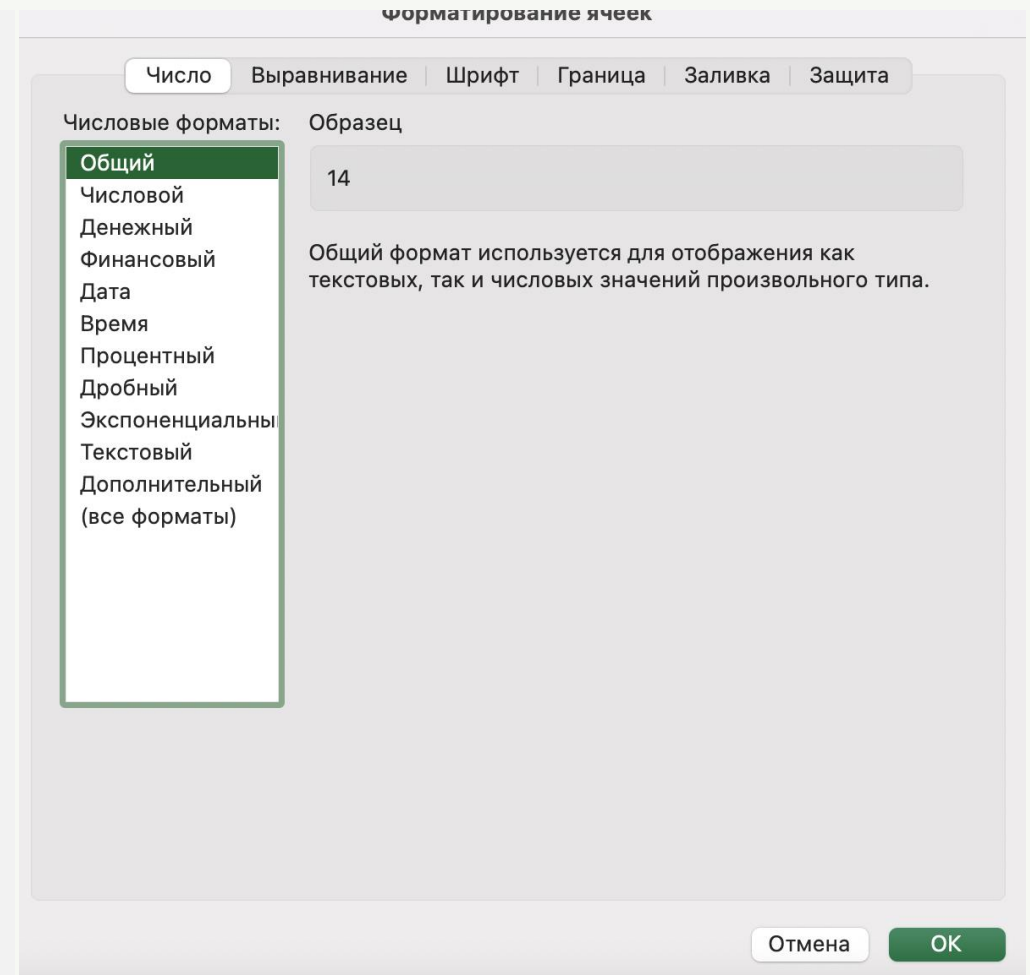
Форматирование ячеек

Число | Выравнивание | Шрифт | Граница | Заливка | Защита

Числовые форматы:
Общий
Числовой
Денежный
Финансовый
Дата
Время
Процентный
Дробный
Экспоненциальны
Текстовый
Дополнительный
(все форматы)

Образец
14

Общий формат используется для отображения как текстовых, так и числовых значений произвольного типа.

Отмена
OK